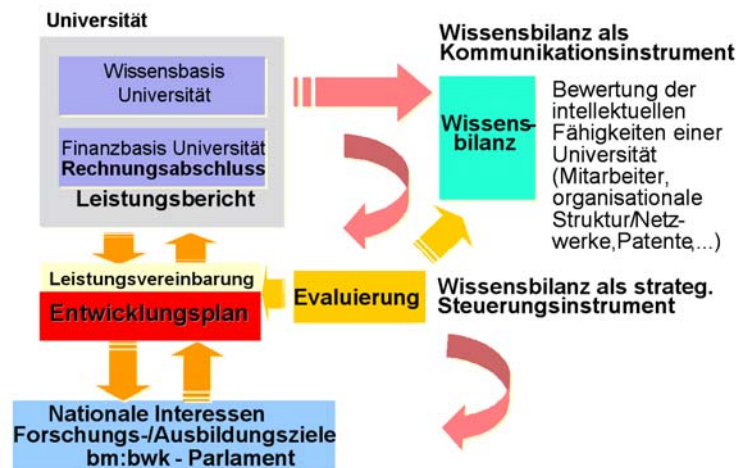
Universität

Wissensbasis Universität

Finanzbasis Universität
Rechnungsabschluss

Leistungsbericht

Wissensbilanz als Kommunikationsinstrument

Wissensbilanz

Bewertung der intellektuellen Fähigkeiten einer Universität (Mitarbeiter, organisationale Struktur/Netzwerke,Patente,...)

Leistungsvereinbarung

Entwicklungsplan

Evaluierung

Wissensbilanz als strateg. Steuerungsinstrument

Nationale Interessen
Forschungs-/Ausbildungsziele
bm:bwk - Parlament